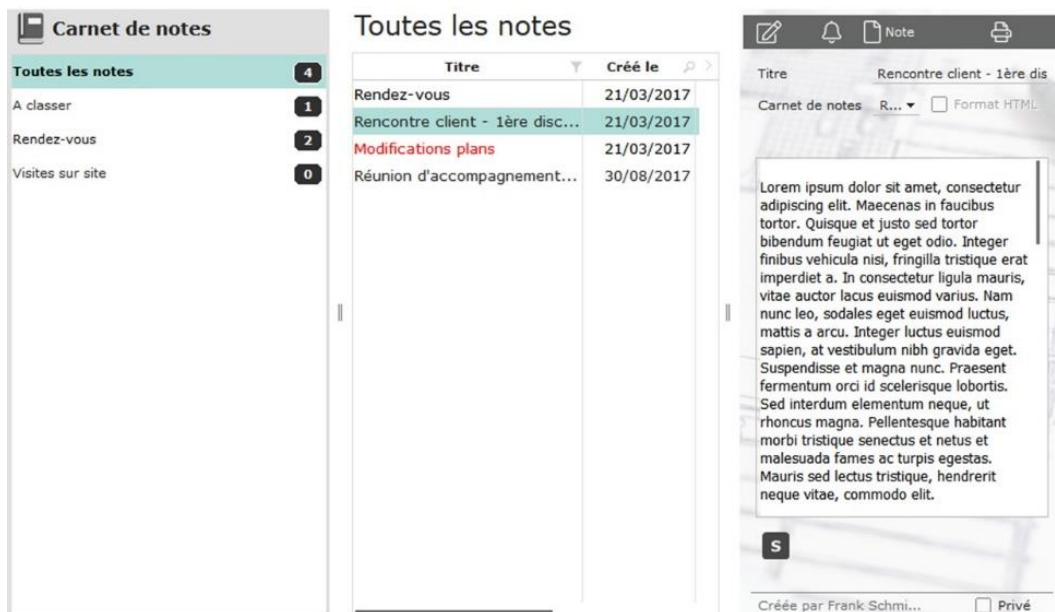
Carnet de notes

Toutes les notes 4
A classer 1
Rendez-vous 2
Visites sur site 0

Toutes les notes

| Titre | Créé le |
|---|---|
| Rendez-vous | 21/03/2017 |
| Rencontre client - 1ère disc... | 21/03/2017 |
| Modifications plans | 21/03/2017 |
| Réunion d'accompagnement... | 30/08/2017 |

Note

Titre Rencontre client - 1ère dis

Carnet de notes R... Format HTML

Lorem ipsum dolor sit amet, consectetur adipiscing elit. Maecenas in faucibus tortor. Quisque et justo sed tortor bibendum feugiat ut eget odio. Integer finibus vehicula nisi, fringilla tristique erat imperdiet a. In consectetur ligula mauris, vitae auctor lacus euismod varius. Nam nunc leo, sodales eget euismod luctus, mattis a arcu. Integer luctus euismod sapien, at vestibulum nibh gravida eget. Suspendisse et magna nunc. Praesent fermentum orci id scelerisque lobortis. Sed interdum elementum neque, ut rhoncus magna. Pellentesque habitant morbi tristique senectus et netus et malesuada fames ac turpis egestas. Mauris sed lectus tristique, hendrerit neque vitae, commodo elit.

S

Créée par Frank Schmi... Privé